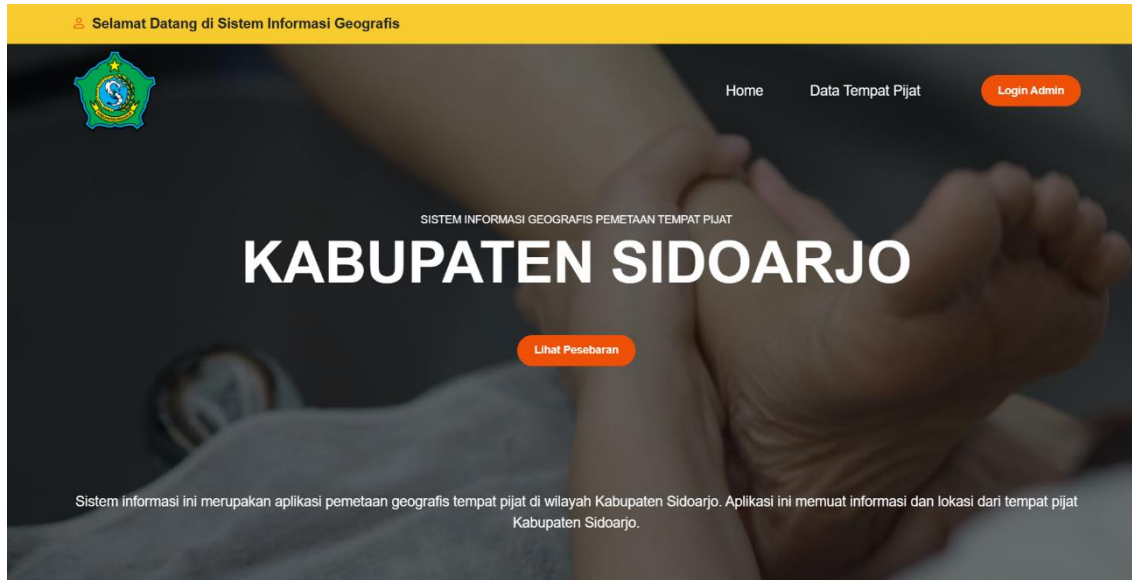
Selamat Datang di Sistem Informasi Geografis

Home Data Tempat Pijat Login Admin

SISTEM INFORMASI GEOGRAFIS PEMETAAN TEMPAT PIJAT

KABUPATEN SIDOARJO

Lihat Pesebaran

Sistem informasi ini merupakan aplikasi pemetaan geografis tempat pijat di wilayah Kabupaten Sidoarjo. Aplikasi ini memuat informasi dan lokasi dari tempat pijat Kabupaten Sidoarjo.